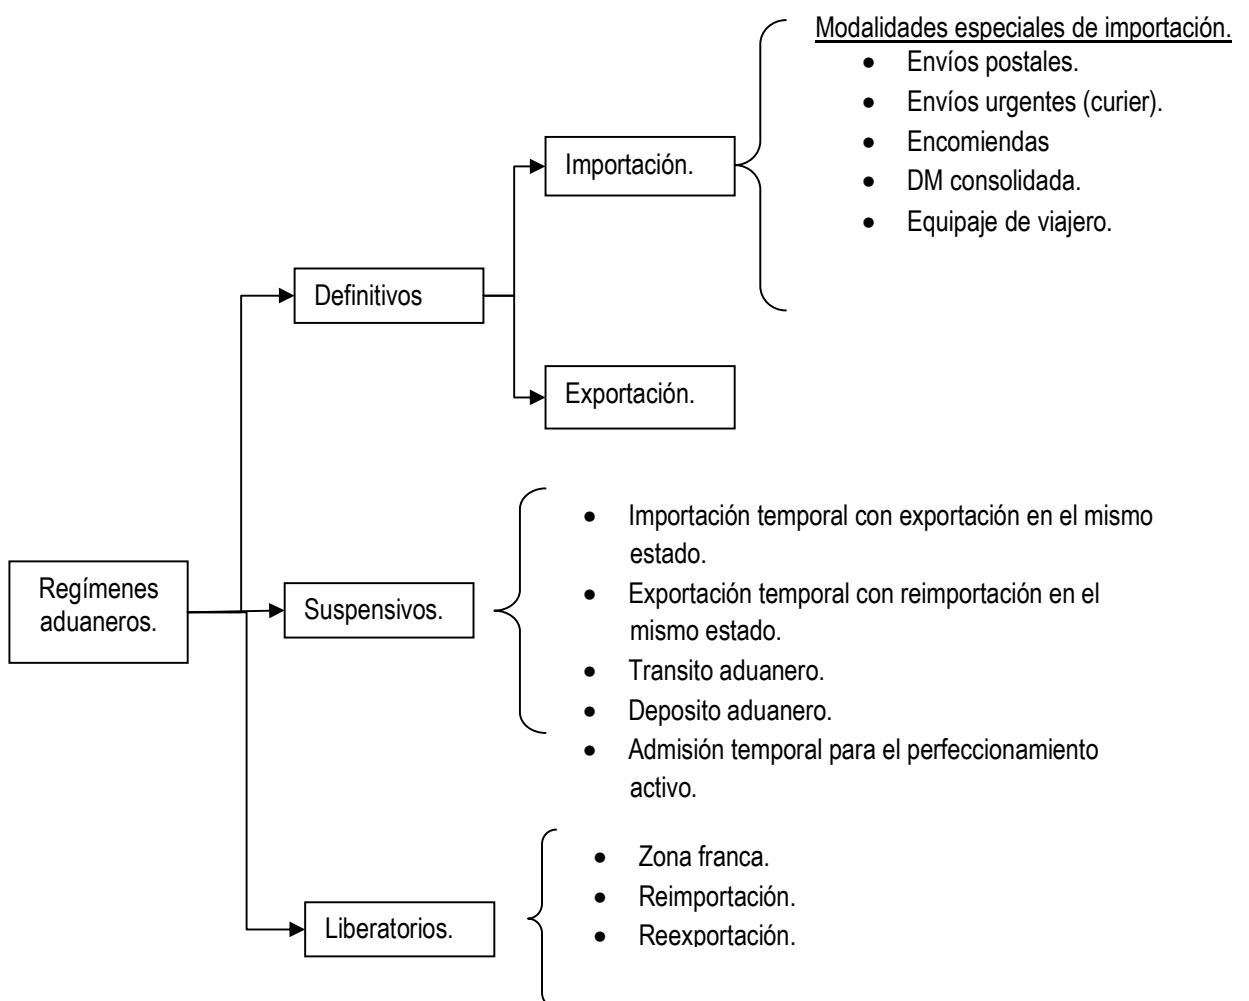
Regímenes aduaneros.

Definitivos

Importación.

Modalidades especiales de importación.
- Envíos postales.
- Envíos urgentes (curier).
- Encomiendas
- DM consolidada.
- Equipaje de viajero.

Exportación.

Suspensivos.

- Importación temporal con exportación en el mismo estado.
- Exportación temporal con reimportación en el mismo estado.
- Transito aduanero.
- Deposito aduanero.
- Admisión temporal para el perfeccionamiento activo.

Liberatorios.

- Zona franca.
- Reimportación.
- Reexportación.